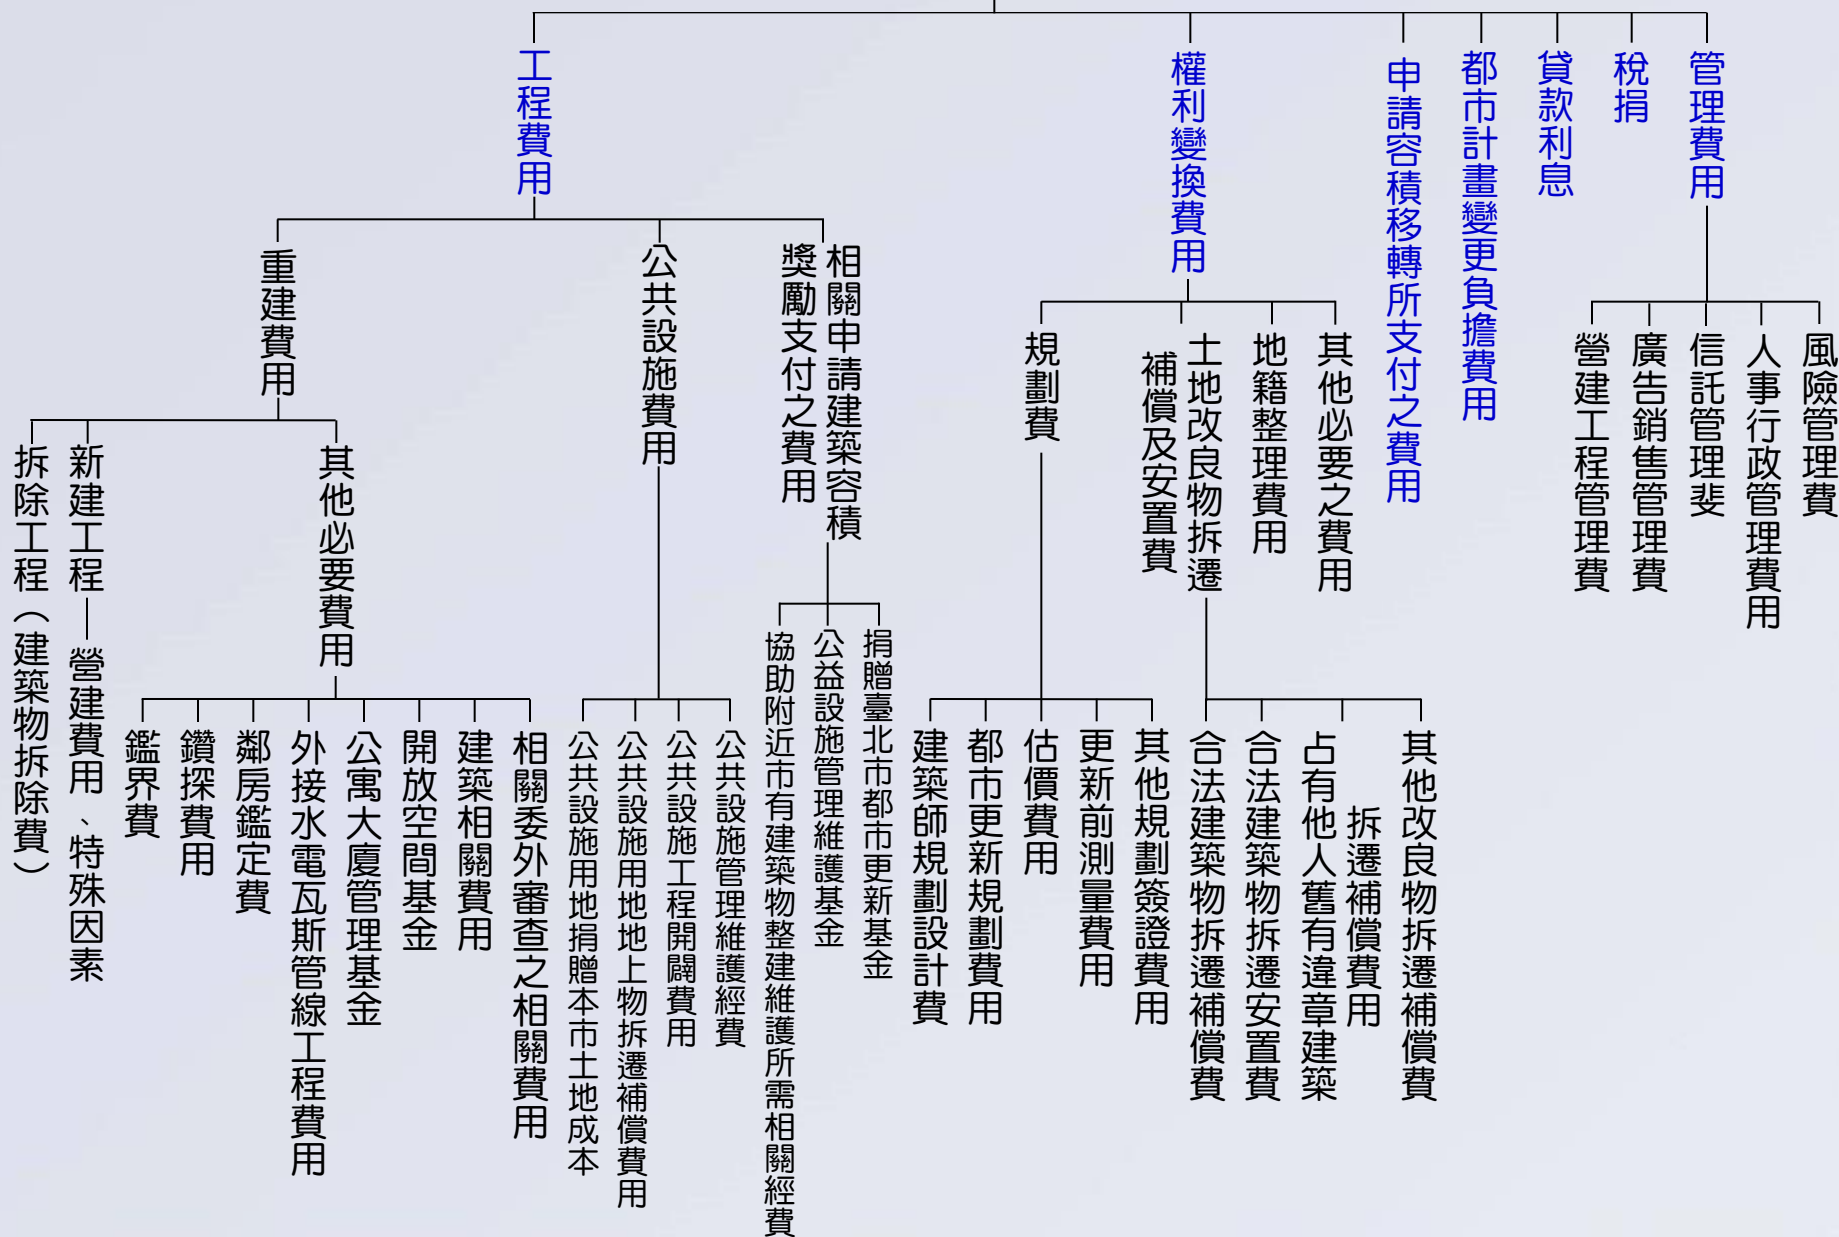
工程費用

重建費用

拆除工程（建築物拆除費）

新建工程—營建費用、特殊因素

其他必要費用

鑑界費

鑽探費用

鄰房鑑定費

外接水電瓦斯管線工程費用

公寓大廈管理基金

開放空間基金

建築相關費用

相關委外審查之相關費用

公共設施費用

公共設施用地捐贈本市土地成本

公共設施用地地上物拆遷補償費用

公共設施工程開闢費用

公共設施管理維護經費

相關申請建築容積獎勵支付之費用

協助附近市有建築物整建維護所需相關經費

公益設施管理維護基金

捐贈臺北市都市更新基金

權利變換費用

規劃費

建築師規劃設計費

都市更新規劃費用

估價費用

更新前測量費用

其他規劃簽證費用

土地改良物拆遷補償及安置費

合法建築物拆遷補償費

合法建築物拆遷安置費

占有他人舊有違章建築拆遷補償費用

其他改良物拆遷補償費

地籍整理費用

其他必要之費用

申請容積移轉所支付之費用

都市計畫變更負擔費用

貸款利息

稅捐

管理費用

營建工程管理費

廣告銷售管理費

信託管理斐

人事行政管理費用

風險管理費